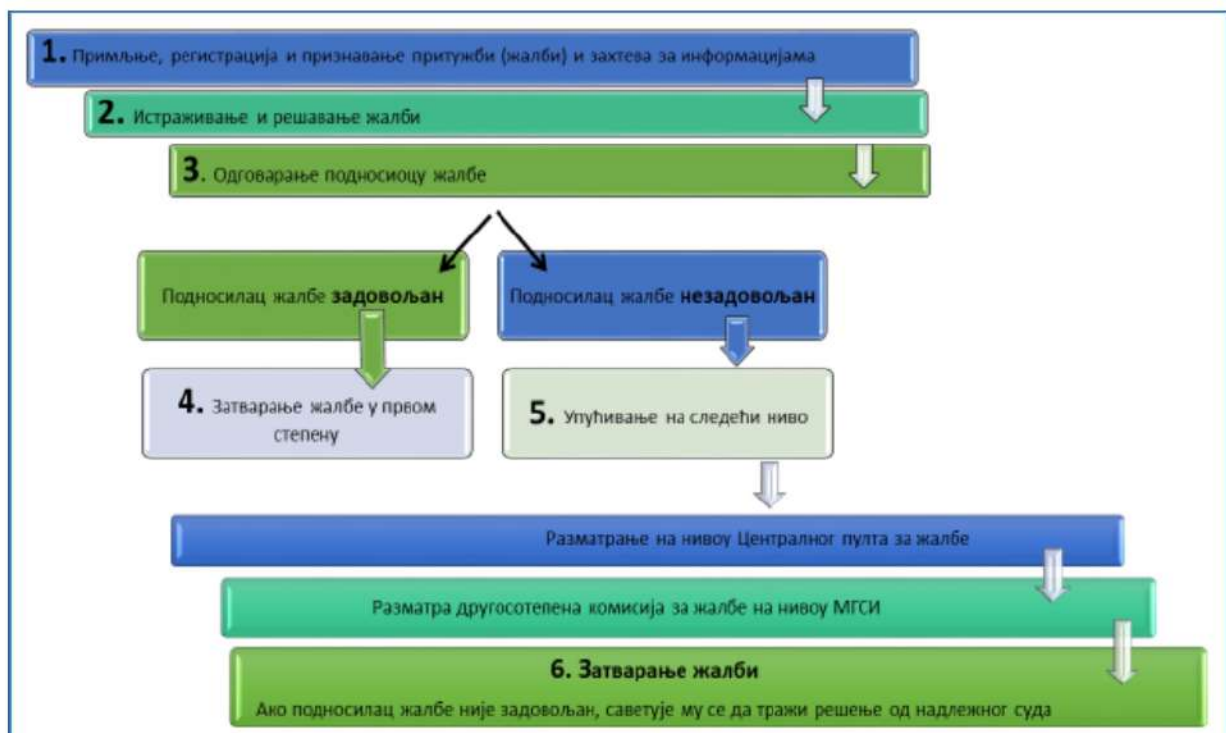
1. Примљење, регистрација и признавање притужби (жалби) и захтева за информацијама

2. Истраживање и решавање жалби

3. Одговарање подносиоцу жалбе

Подносилац жалбе задовољан

Подносилац жалбе незадовољан

4. Затварање жалбе у првом степену

5. Упућивање на следећи ниво

Разматрање на нивоу Централног пулта за жалбе

Разматра другосотепена комисија за жалбе на нивоу МГСИ

6. Затварање жалби

Ако подносилац жалбе није задовољан, саветује му се да тражи решење од надлежног суда